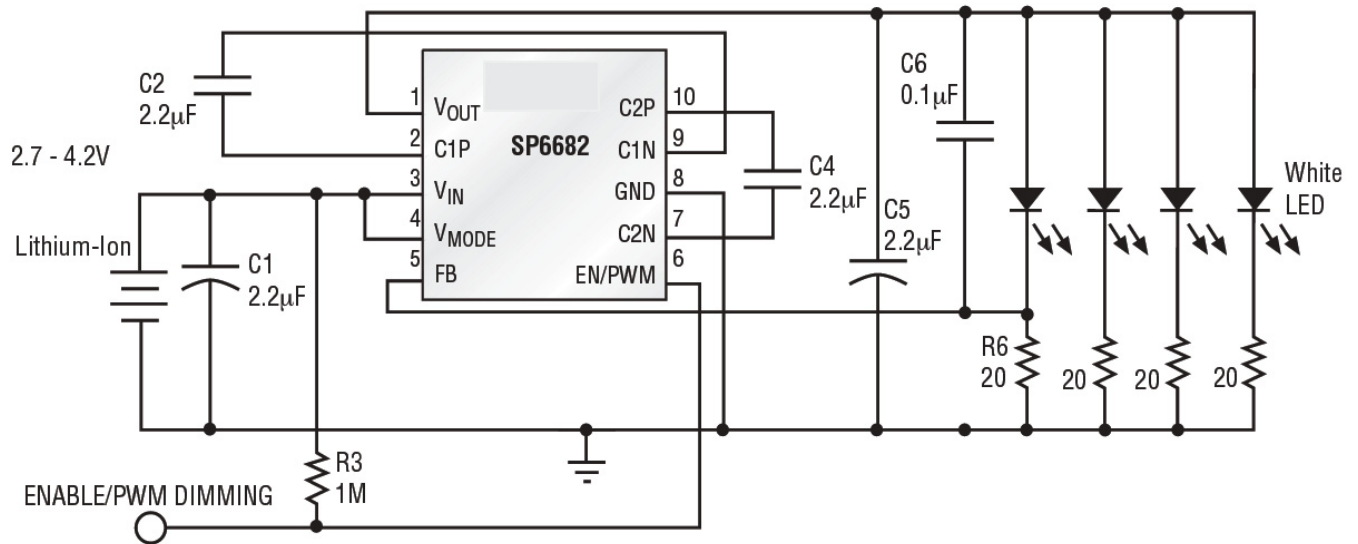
C2
2.2μF

2.7 - 4.2V

1 $V_{OUT}$
2 C1P
3 $V_{IN}$
4 $V_{MODE}$
5 FB

SP6682

C2P 10
C1N 9
GND 8
C2N 7
EN/PWM 6

C4
2.2μF

C6
0.1μF

C5
2.2μF

White
LED

Lithium-Ion

C1
2.2μF

R6
20

20

20

20

R3
1M

ENABLE/PWM DIMMING